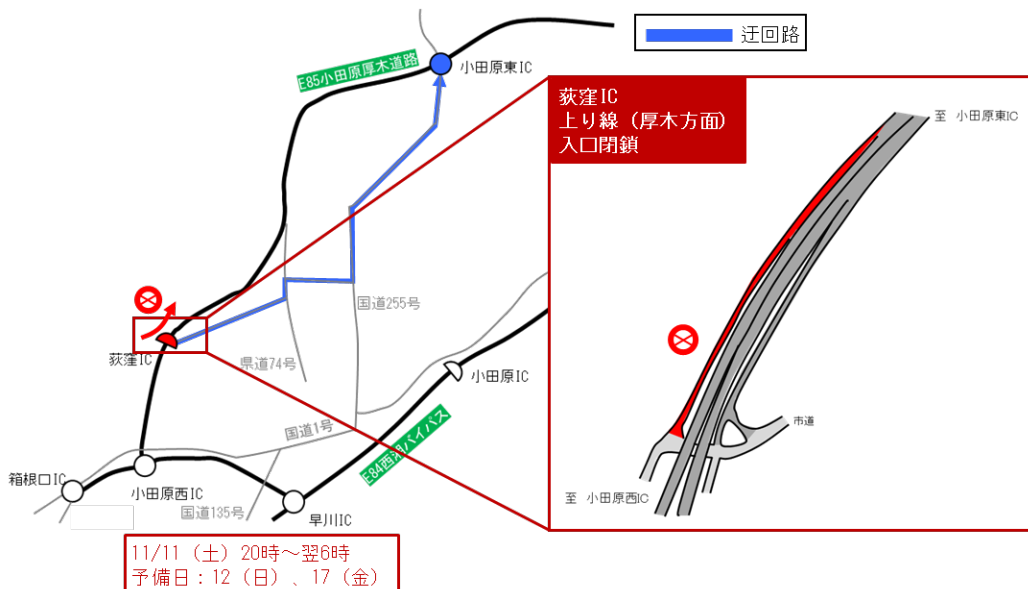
迂回路

E85小田原厚木道路

小田原東IC

荻窪IC
上り線（厚木方面）
入口閉鎖

至 小田原東IC

国道255号

荻窪IC

県道74号

小田原IC

E84西湘バイパス

国道1号

市道

箱根口IC

小田原西IC

国道135号

早川IC

至 小田原西IC

11/11（土）20時～翌6時
予備日：12（日）、17（金）